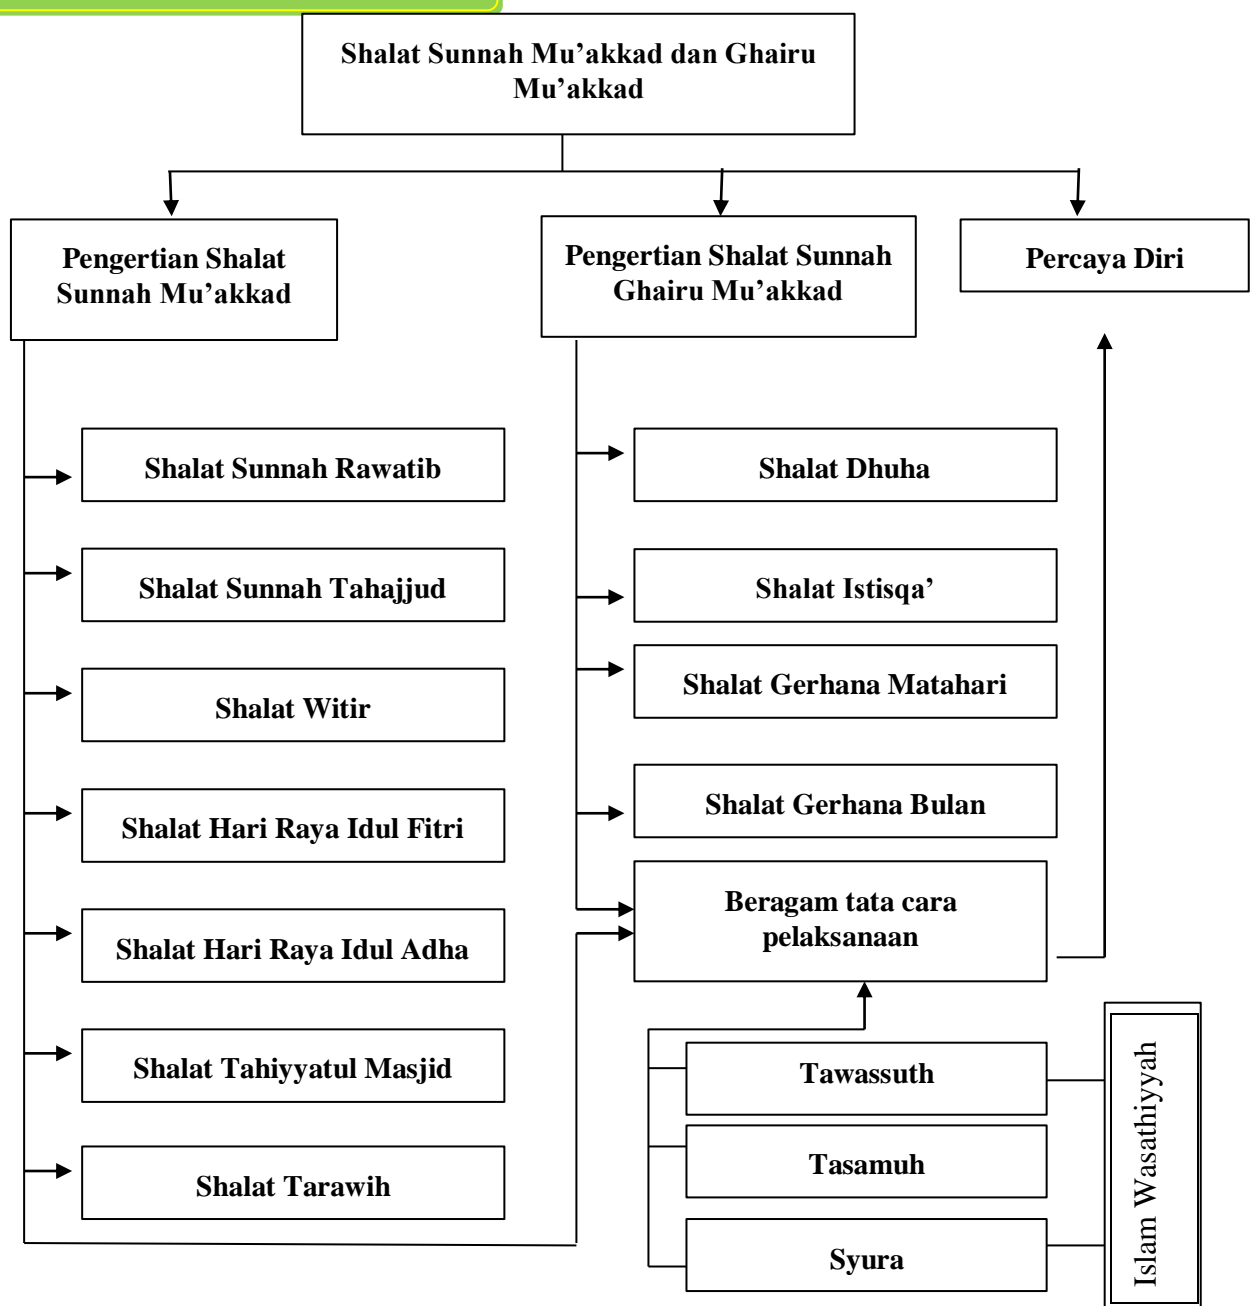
Shalat Sunnah Mu’akkad dan Ghairu Mu’akkad

Pengertian Shalat Sunnah Mu’akkad

Pengertian Shalat Sunnah Ghairu Mu’akkad

Percaya Diri

Shalat Sunnah Rawatib

Shalat Sunnah Tahajjud

Shalat Witir

Shalat Hari Raya Idul Fitri

Shalat Hari Raya Idul Adha

Shalat Tahiyyatul Masjid

Shalat Tarawih

Shalat Dhuha

Shalat Istisqa’

Shalat Gerhana Matahari

Shalat Gerhana Bulan

Beragam tata cara pelaksanaan

Tawassuth

Tasamuh

Syura

Islam Wasathiyyah